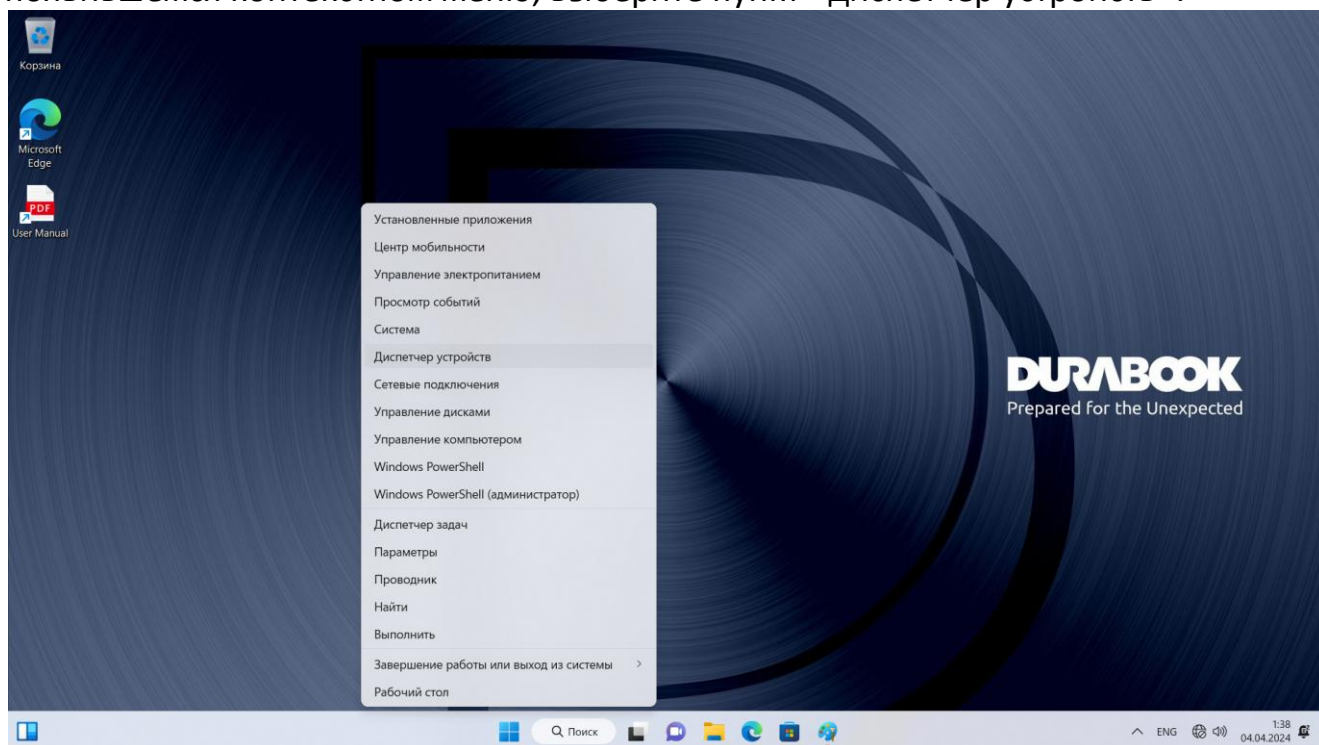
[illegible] выберите пункт "Диспетчер устройств".

Корзина

Microsoft Edge

PDF

User Manual

Установленные приложения
Центр мобильности
Управление электропитанием
Просмотр событий
Система
Диспетчер устройств
Сетевые подключения
Управление дисками
Управление компьютером
Windows PowerShell
Windows PowerShell (администратор)
Диспетчер задач
Параметры
Проводник
Найти
Выполнить
Завершение работы или выход из системы
Рабочий стол

DURABOOK
Prepared for the Unexpected

Поиск

ENG
1:38
04.04.2024